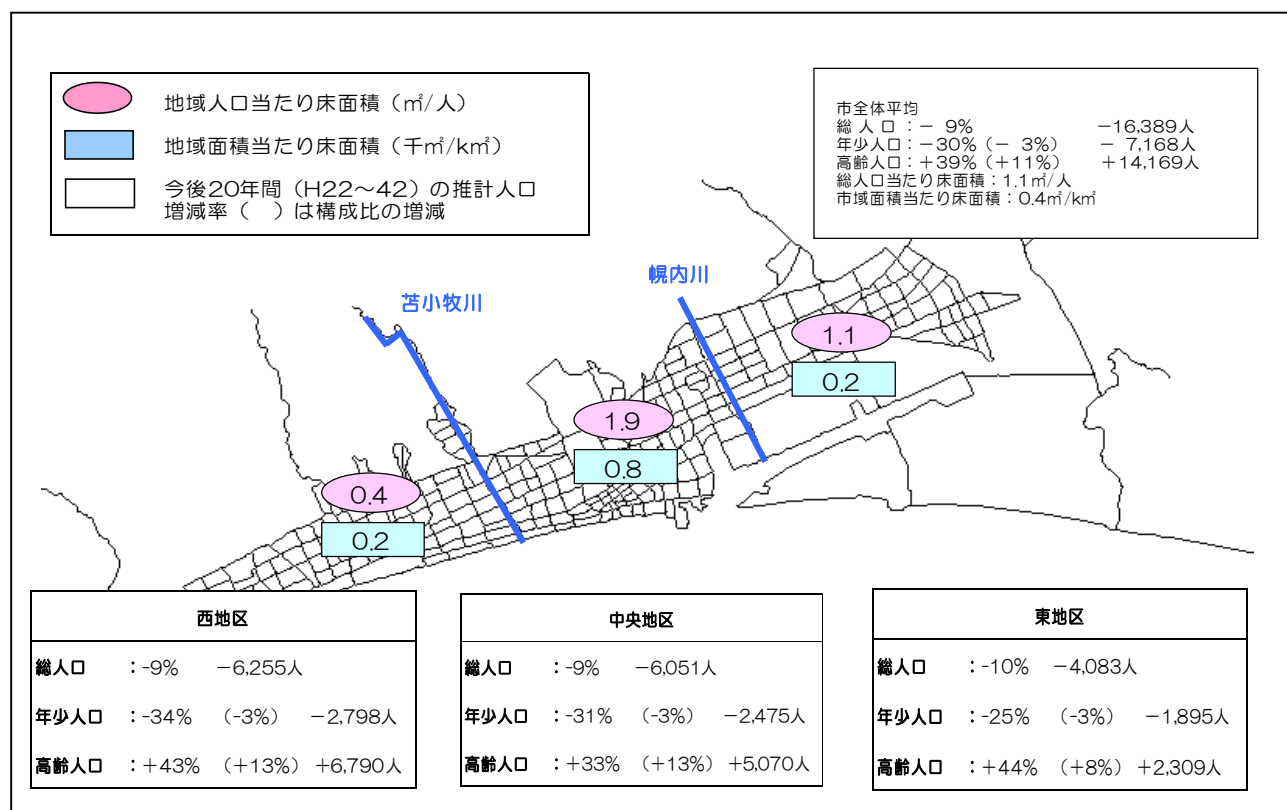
地域人口当たり床面積（㎡/人）

地域面積当たり床面積（千㎡/k㎡）

今後20年間（H22～42）の推計人口増減率（　）は構成比の増減

市全体平均
総人口：－ 9%　－16,389人
年少人口：－30%（－ 3%）　－ 7,168人
高齢人口：＋39%（＋11%）　＋14,169人
総人口当たり床面積：1.1㎡/人
市域面積当たり床面積：0.4㎡/k㎡

幌内川

苫小牧川

1.1
0.2
1.9
0.8
0.4
0.2

| 西地区 | | | |
|---|---|---|---|
| 総人口 | ：-9% | | －6,255人 |
| 年少人口 | ：-34% | （-3%） | －2,798人 |
| 高齢人口 | ：＋43% | （＋13%） | ＋6,790人 |

| 中央地区 | | | |
|---|---|---|---|
| 総人口 | ：-9% | | －6,051人 |
| 年少人口 | ：-31% | （-3%） | －2,475人 |
| 高齢人口 | ：＋33% | （＋13%） | ＋5,070人 |

| 東地区 | | | |
|---|---|---|---|
| 総人口 | ：-10% | | －4,083人 |
| 年少人口 | ：-25% | （-3%） | －1,895人 |
| 高齢人口 | ：＋44% | （＋8%） | ＋2,309人 |